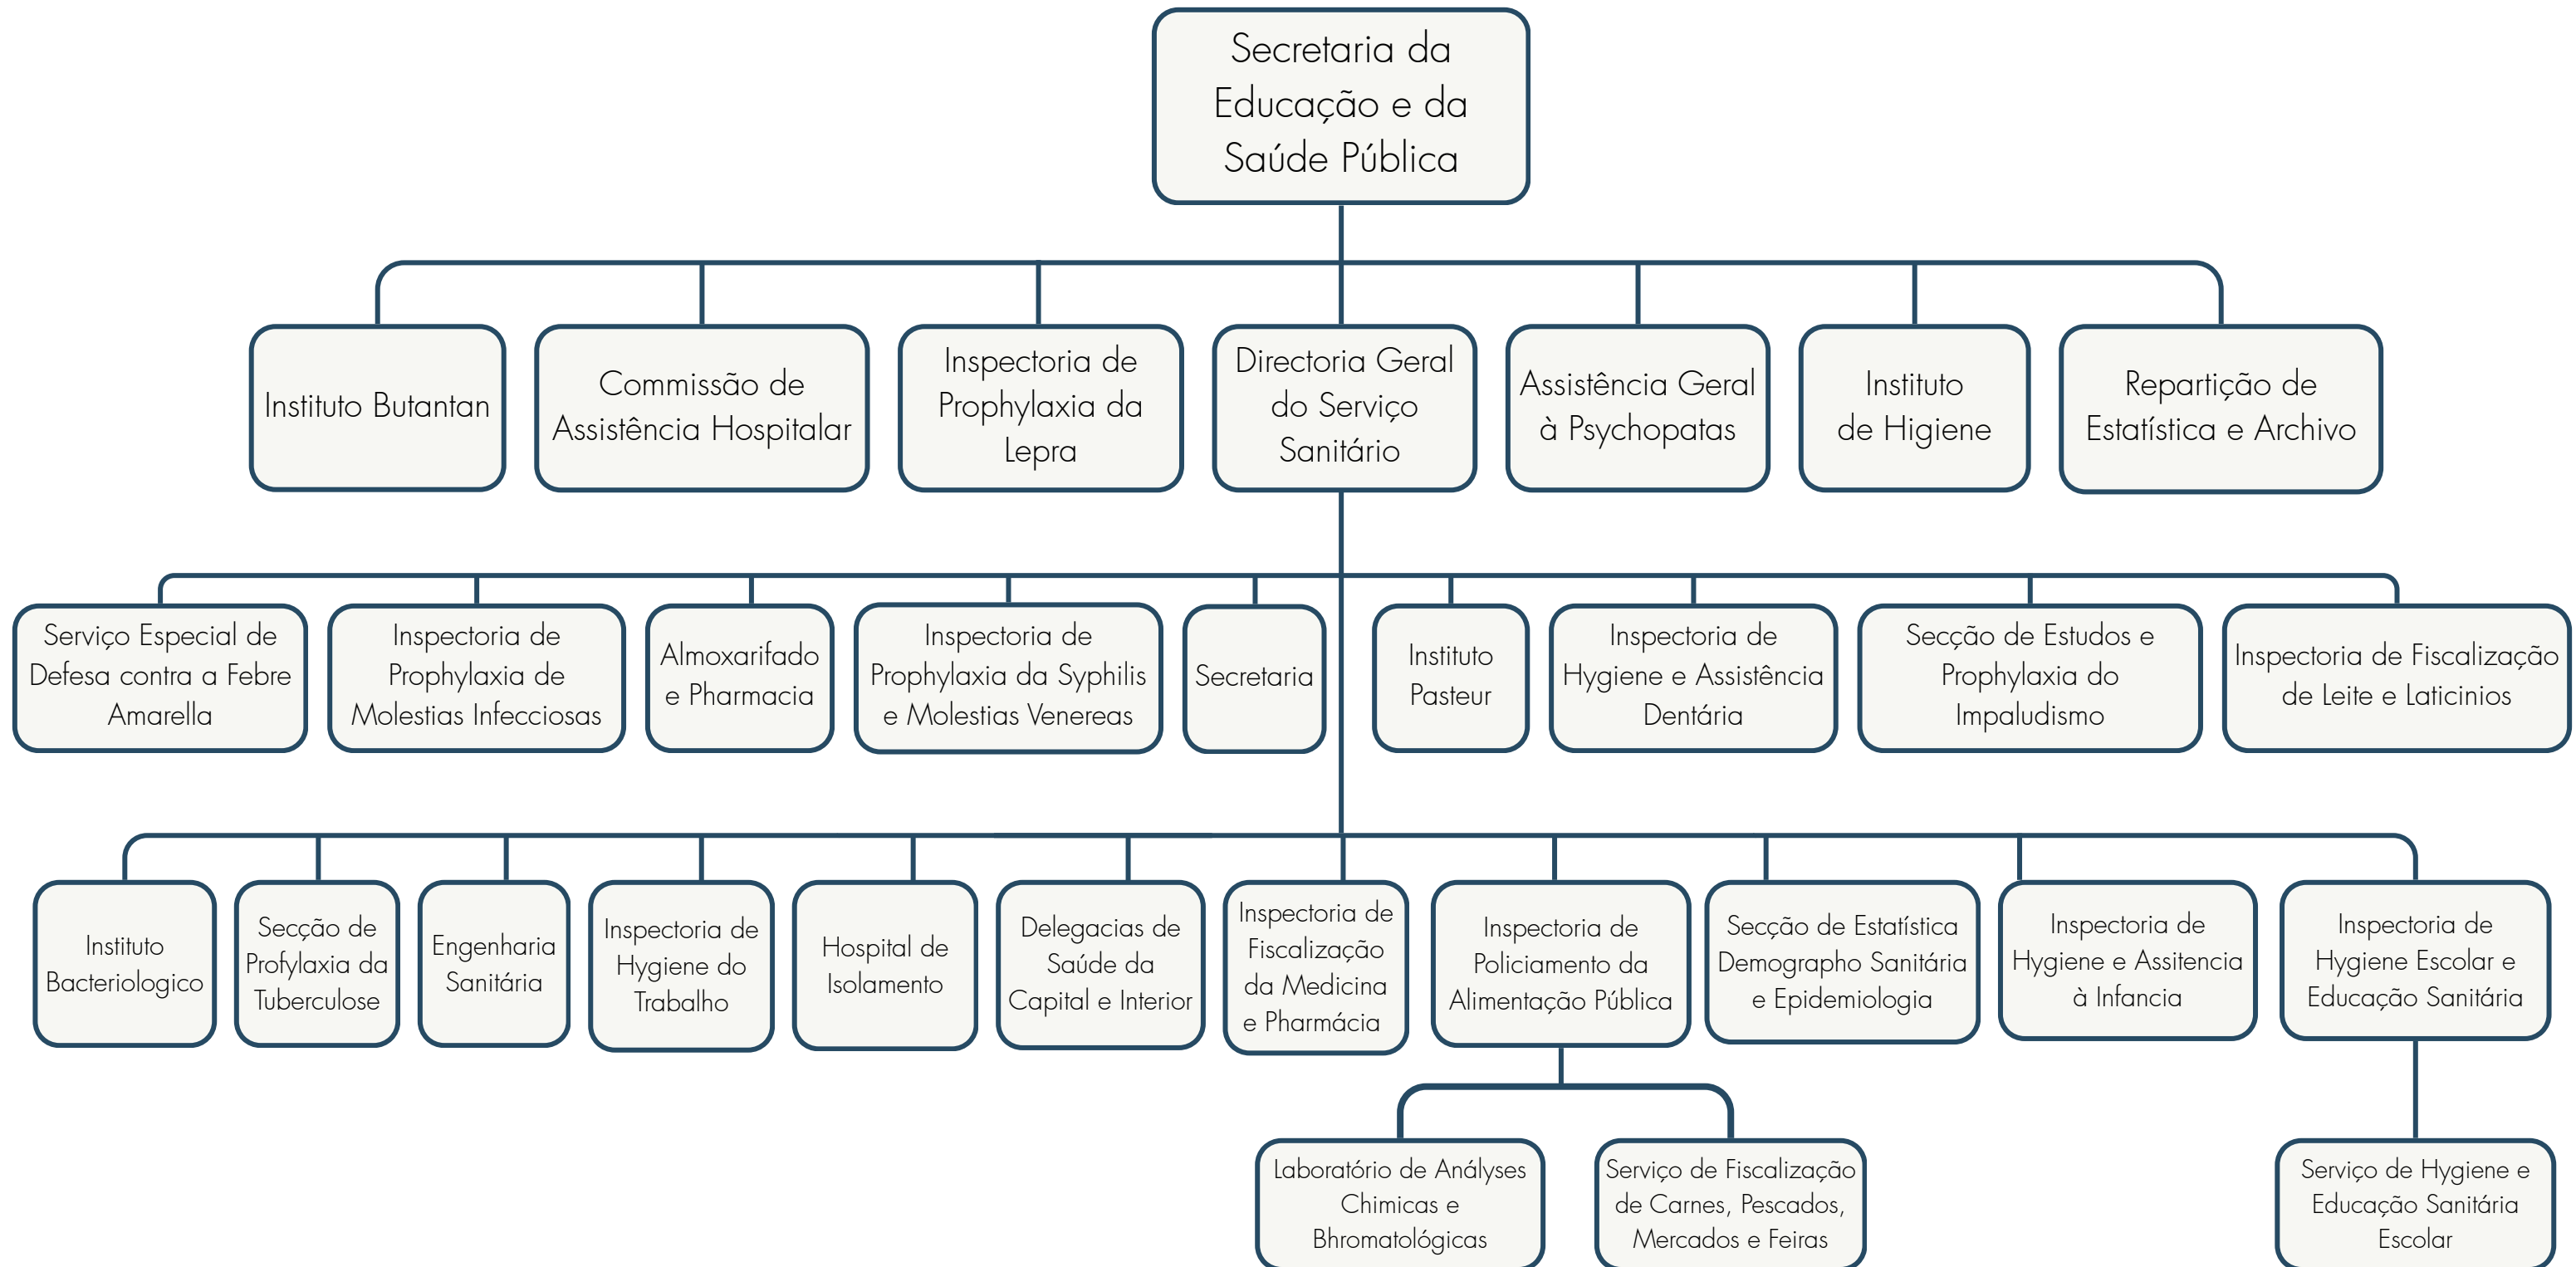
Secretaria da Educação e da Saúde Pública

Instituto Butantan

Commissão de Assistência Hospitalar

Inspectoria de Prophylaxia da Lepra

Directoria Geral do Serviço Sanitário

Assistência Geral à Psychopatas

Instituto de Higiene

Repartição de Estatística e Archivo

Serviço Especial de Defesa contra a Febre Amarella

Inspectoria de Prophylaxia de Molestias Infecciosas

Almoxarifado e Pharmacia

Inspectoria de Prophylaxia da Syphilis e Molestias Venereas

Secretaria

Instituto Pasteur

Inspectoria de Hygiene e Assistência Dentária

Secção de Estudos e Prophylaxia do Impaludismo

Inspectoria de Fiscalização de Leite e Laticinios

Instituto Bacteriologico

Secção de Profylaxia da Tuberculose

Engenharia Sanitária

Inspectoria de Hygiene do Trabalho

Hospital de Isolamento

Delegacias de Saúde da Capital e Interior

Inspectoria de Fiscalização da Medicina e Pharmácia

Inspectoria de Policiamento da Alimentação Pública

Secção de Estatística Demographo Sanitária e Epidemiologia

Inspectoria de Hygiene e Assitencia à Infancia

Inspectoria de Hygiene Escolar e Educação Sanitária

Laboratório de Anályses Chimicas e Bhromatológicas

Serviço de Fiscalização de Carnes, Pescados, Mercados e Feiras

Serviço de Hygiene e Educação Sanitária Escolar